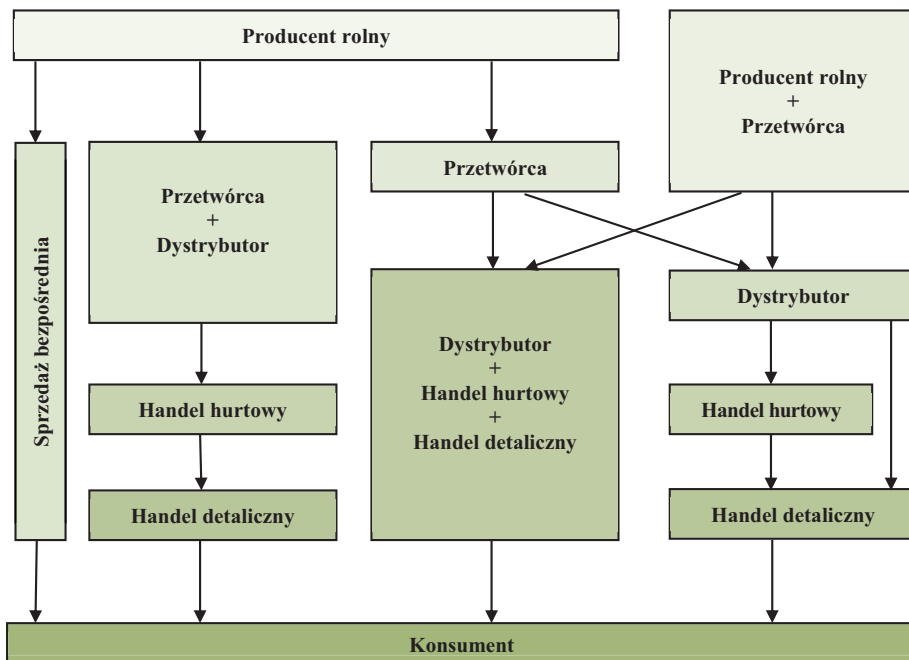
Producent rolny

Producent rolny
+
Przetwórca

Sprzedaż bezpośrednia

Przetwórca
+
Dystrybutor

Przetwórca

Dystrybutor
+
Handel hurtowy
+
Handel detaliczny

Dystrybutor

Handel hurtowy

Handel hurtowy

Handel detaliczny

Handel detaliczny

Konsument